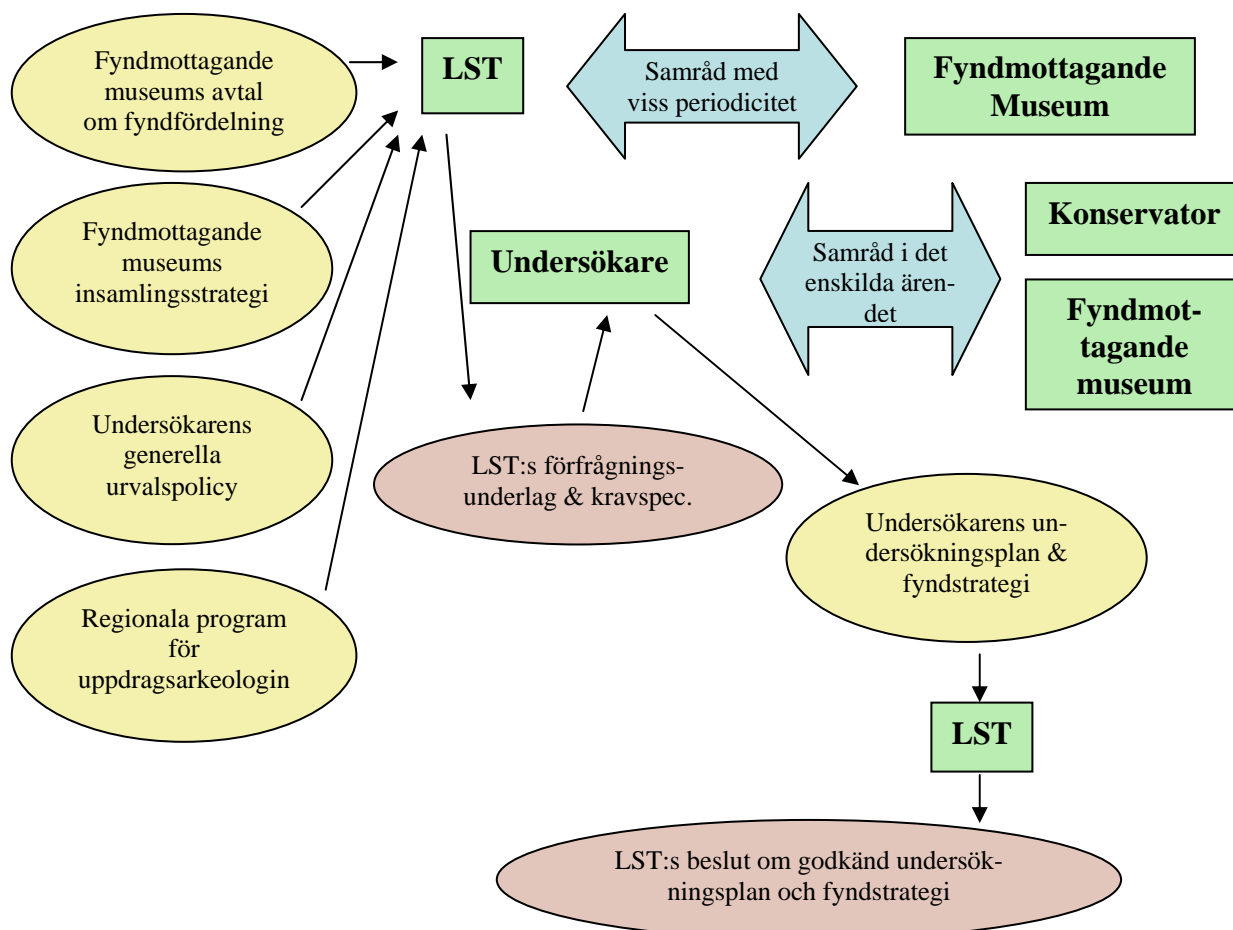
Fyndmottagande museums avtal om fyndfördelning

LST

Samråd med viss periodicitet

Fyndmottagande Museum

Fyndmottagande museums insamlingsstrategi

Konservator

Undersökare

Samråd i det enskilda ärendet

Fyndmottagande museum

Undersökarens generella urvalspolicy

LST:s förfrågningsunderlag & kravspec.

Undersökarens undersökningsplan & fyndstrategi

Regionala program för uppdragsarkeologin

LST

LST:s beslut om godkänd undersökningsplan och fyndstrategi